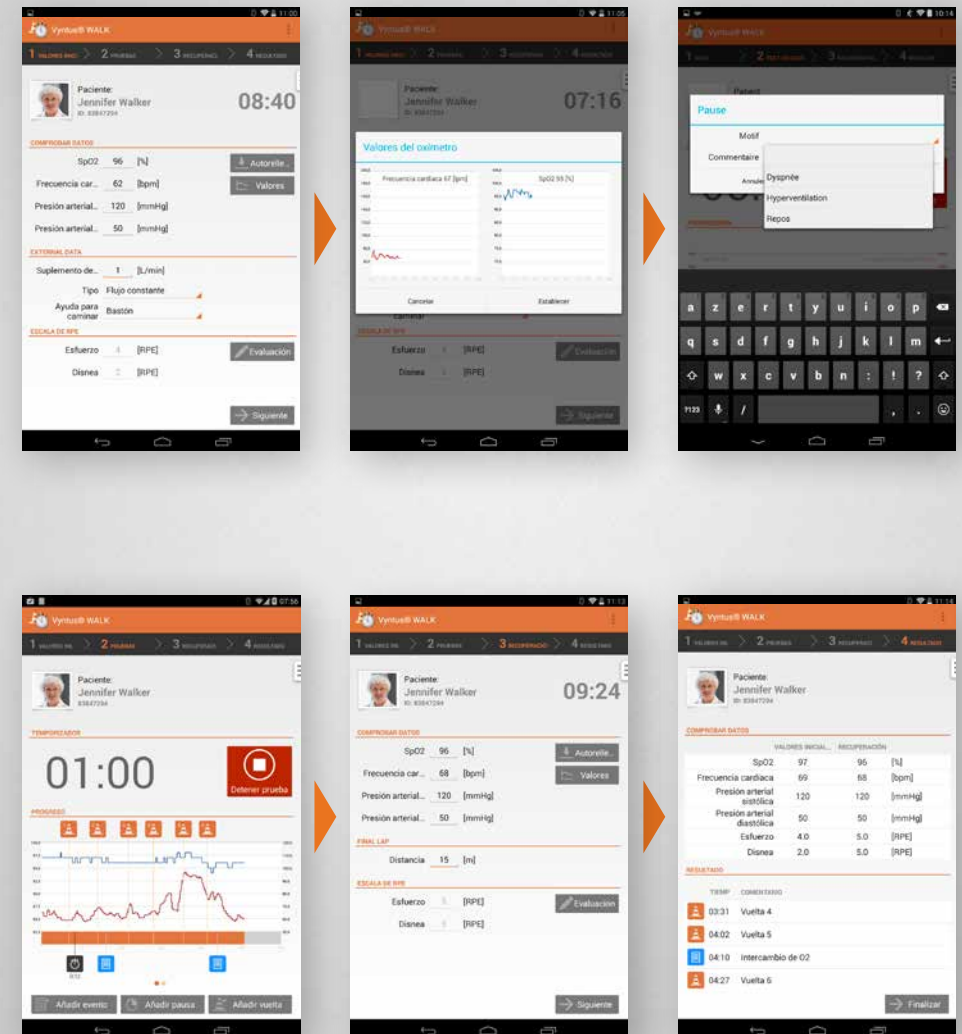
Vyntus® WALK
1 VALORES INIC. 2 PRUEBAS 3 RECUPERAC. 4 RESULTADO
Paciente:
Jennifer Walker
ID: 83847294
08:40
COMPROBAR DATOS
SpO2 96 [%] Autorelle...
Frecuencia car... 62 [bpm] Valores
Presión arterial... 120 [mmHg]
Presión arterial... 50 [mmHg]
EXTERNAL DATA
Suplemento de... 1 [L/min]
Tipo Flujo constante
Ayuda para caminar Bastón
ESCALA DE RPE
Esfuerzo [RPE] Evaluación
Disnea [RPE]
Siguiente

Vyntus® WALK
Paciente:
Jennifer Walker
07:16
Valores del oxímetro
Frecuencia cardiaca 67 [lpm]
SpO2 95 [%]
Cancelar
Establecer
Esfuerzo [RPE] Evaluación
Disnea [RPE]
Siguiente

Vyntus® WALK
Patient
Pause
Motif
Commentaire
Annuler
Dyspnée
Hyperventilation
Repos
a z e r t y u i o p
q s d f g h j k l m
w x c v b n : ! ?
?123 /

Vyntus® WALK
1 VALORES INIC. 2 PRUEBAS 3 RECUPERAC. 4 RESULTADO
Paciente:
Jennifer Walker
83847294
TEMPORIZADOR
01:00
Detener prueba
PROGRESO
Añadir evento
Añadir pausa
Añadir vuelta

Vyntus® WALK
1 VALORES INIC. 2 PRUEBAS 3 RECUPERACIÓN 4 RESULTADO
Paciente:
Jennifer Walker
ID: 83847294
09:24
COMPROBAR DATOS
SpO2 96 [%] Autorelle...
Frecuencia car... 68 [bpm] Valores
Presión arterial... 120 [mmHg]
Presión arterial... 50 [mmHg]
FINAL LAP
Distancia 15 [m]
ESCALA DE RPE
Esfuerzo [RPE] Evaluación
Disnea [RPE]
Siguiente

Vyntus® WALK
1 VALORES INIC. 2 PRUEBAS 3 RECUPERAC. 4 RESULTADO
Paciente:
Jennifer Walker
ID: 83847294
COMPROBAR DATOS

| | VALORES INICIAL... | RECUPERACIÓN | |
|---|---|---|---|
| SpO2 | 97 | 96 | [%] |
| Frecuencia cardiaca | 69 | 68 | [bpm] |
| Presión arterial sistólica | 120 | 120 | [mmHg] |
| Presión arterial diastólica | 50 | 50 | [mmHg] |
| Esfuerzo | 4.0 | 5.0 | [RPE] |
| Disnea | 2.0 | 5.0 | [RPE] |

RESULTADO
TIEMP COMENTARIO
03:31 Vuelta 4
04:02 Vuelta 5
04:10 Intercambio de O2
04:27 Vuelta 6
Finalizar